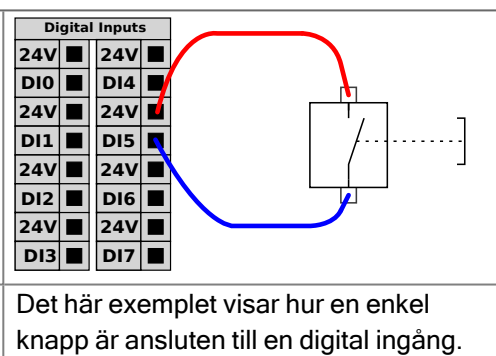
Digital Inputs

| 24V | 24V |
|---|---|
| DI0 | DI4 |
| 24V | 24V |
| DI1 | DI5 |
| 24V | 24V |
| DI2 | DI6 |
| 24V | 24V |
| DI3 | DI7 |

Det här exemplet visar hur en enkel knapp är ansluten till en digital ingång.